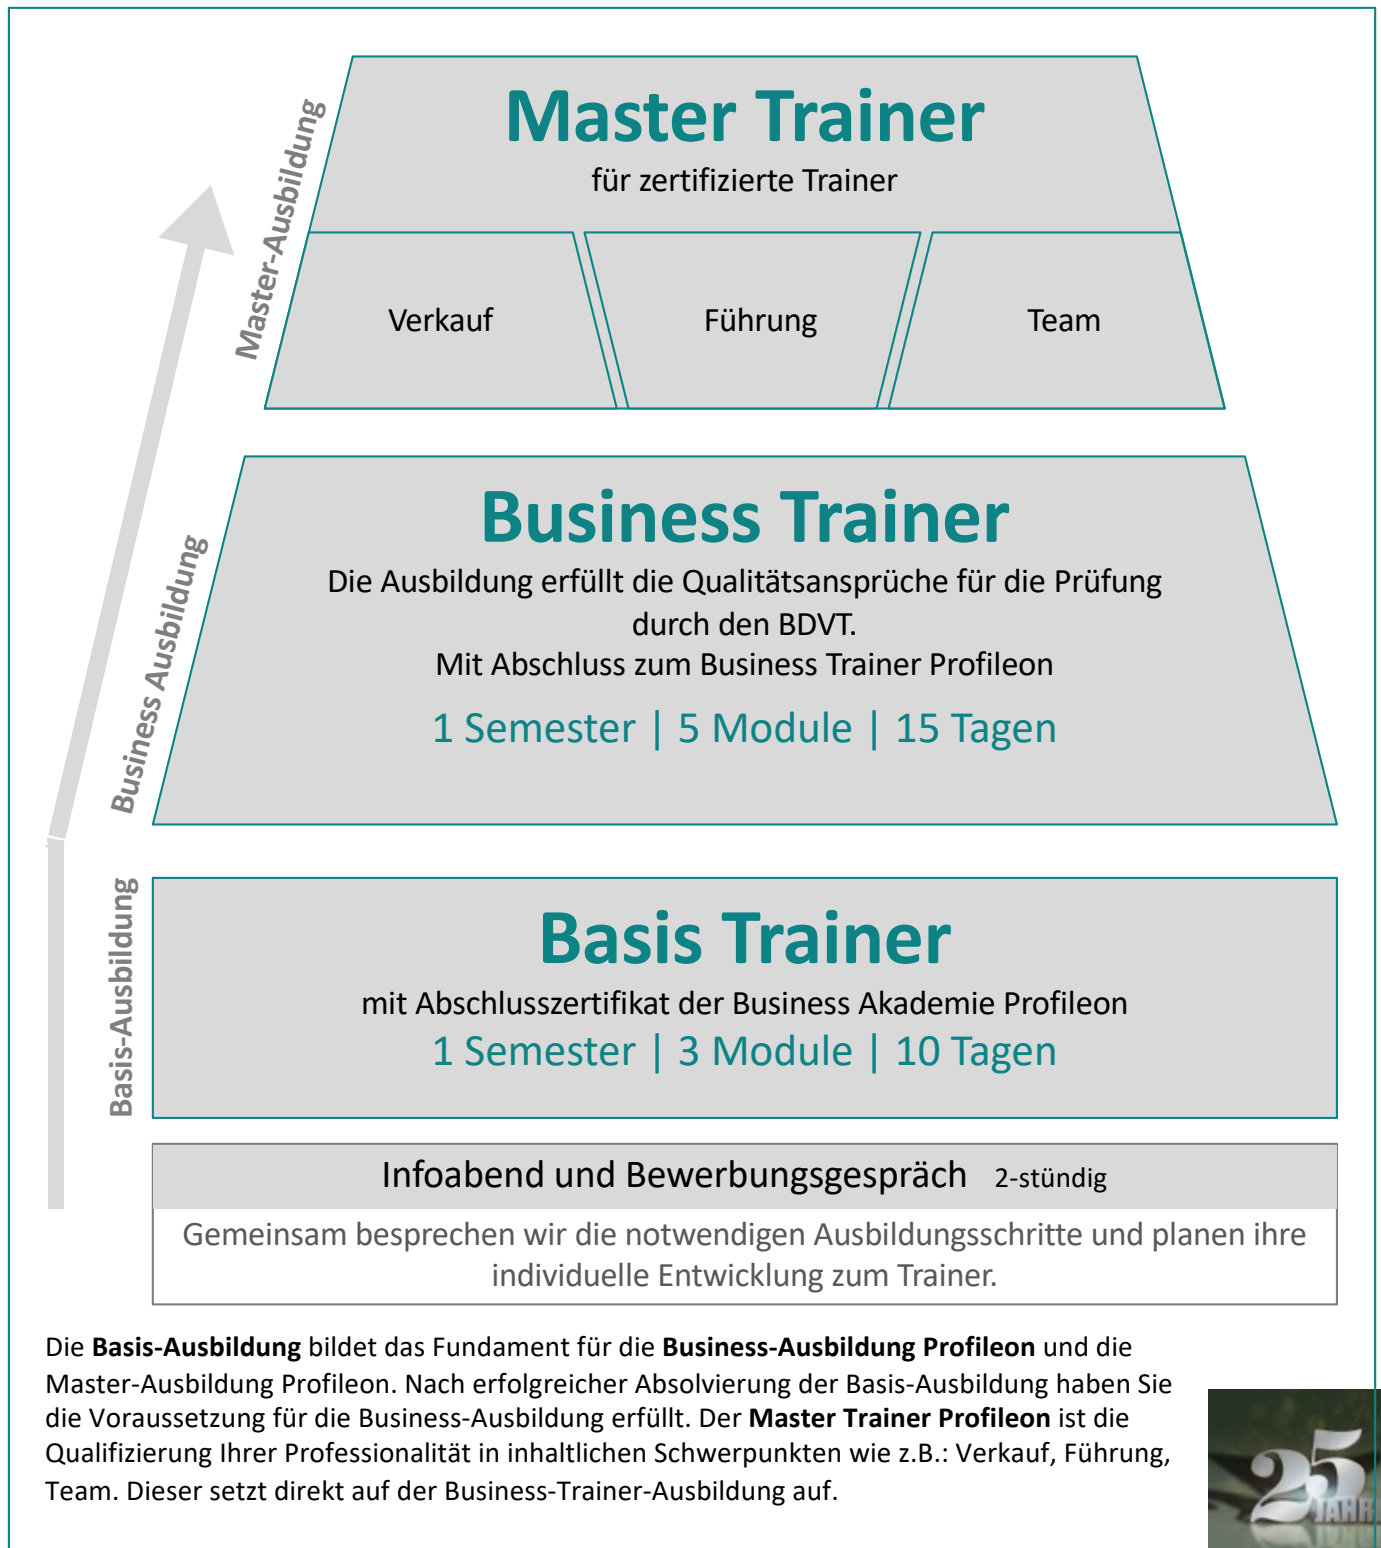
Master-Ausbildung

Master Trainer

für zertifizierte Trainer

Verkauf

Führung

Team

Business Ausbildung

Business Trainer

Die Ausbildung erfüllt die Qualitätsansprüche für die Prüfung durch den BDVT.

Mit Abschluss zum Business Trainer Profileon

1 Semester | 5 Module | 15 Tagen

Basis-Ausbildung

Basis Trainer

mit Abschlusszertifikat der Business Akademie Profileon

1 Semester | 3 Module | 10 Tagen

Infoabend und Bewerbungsgespräch 2-stündig

Gemeinsam besprechen wir die notwendigen Ausbildungsschritte und planen ihre individuelle Entwicklung zum Trainer.

Die **Basis-Ausbildung** bildet das Fundament für die **Business-Ausbildung Profileon** und die Master-Ausbildung Profileon. Nach erfolgreicher Absolvierung der Basis-Ausbildung haben Sie die Voraussetzung für die Business-Ausbildung erfüllt. Der **Master Trainer Profileon** ist die Qualifizierung Ihrer Professionalität in inhaltlichen Schwerpunkten wie z.B.: Verkauf, Führung, Team. Dieser setzt direkt auf der Business-Trainer-Ausbildung auf.

25 JAHRE